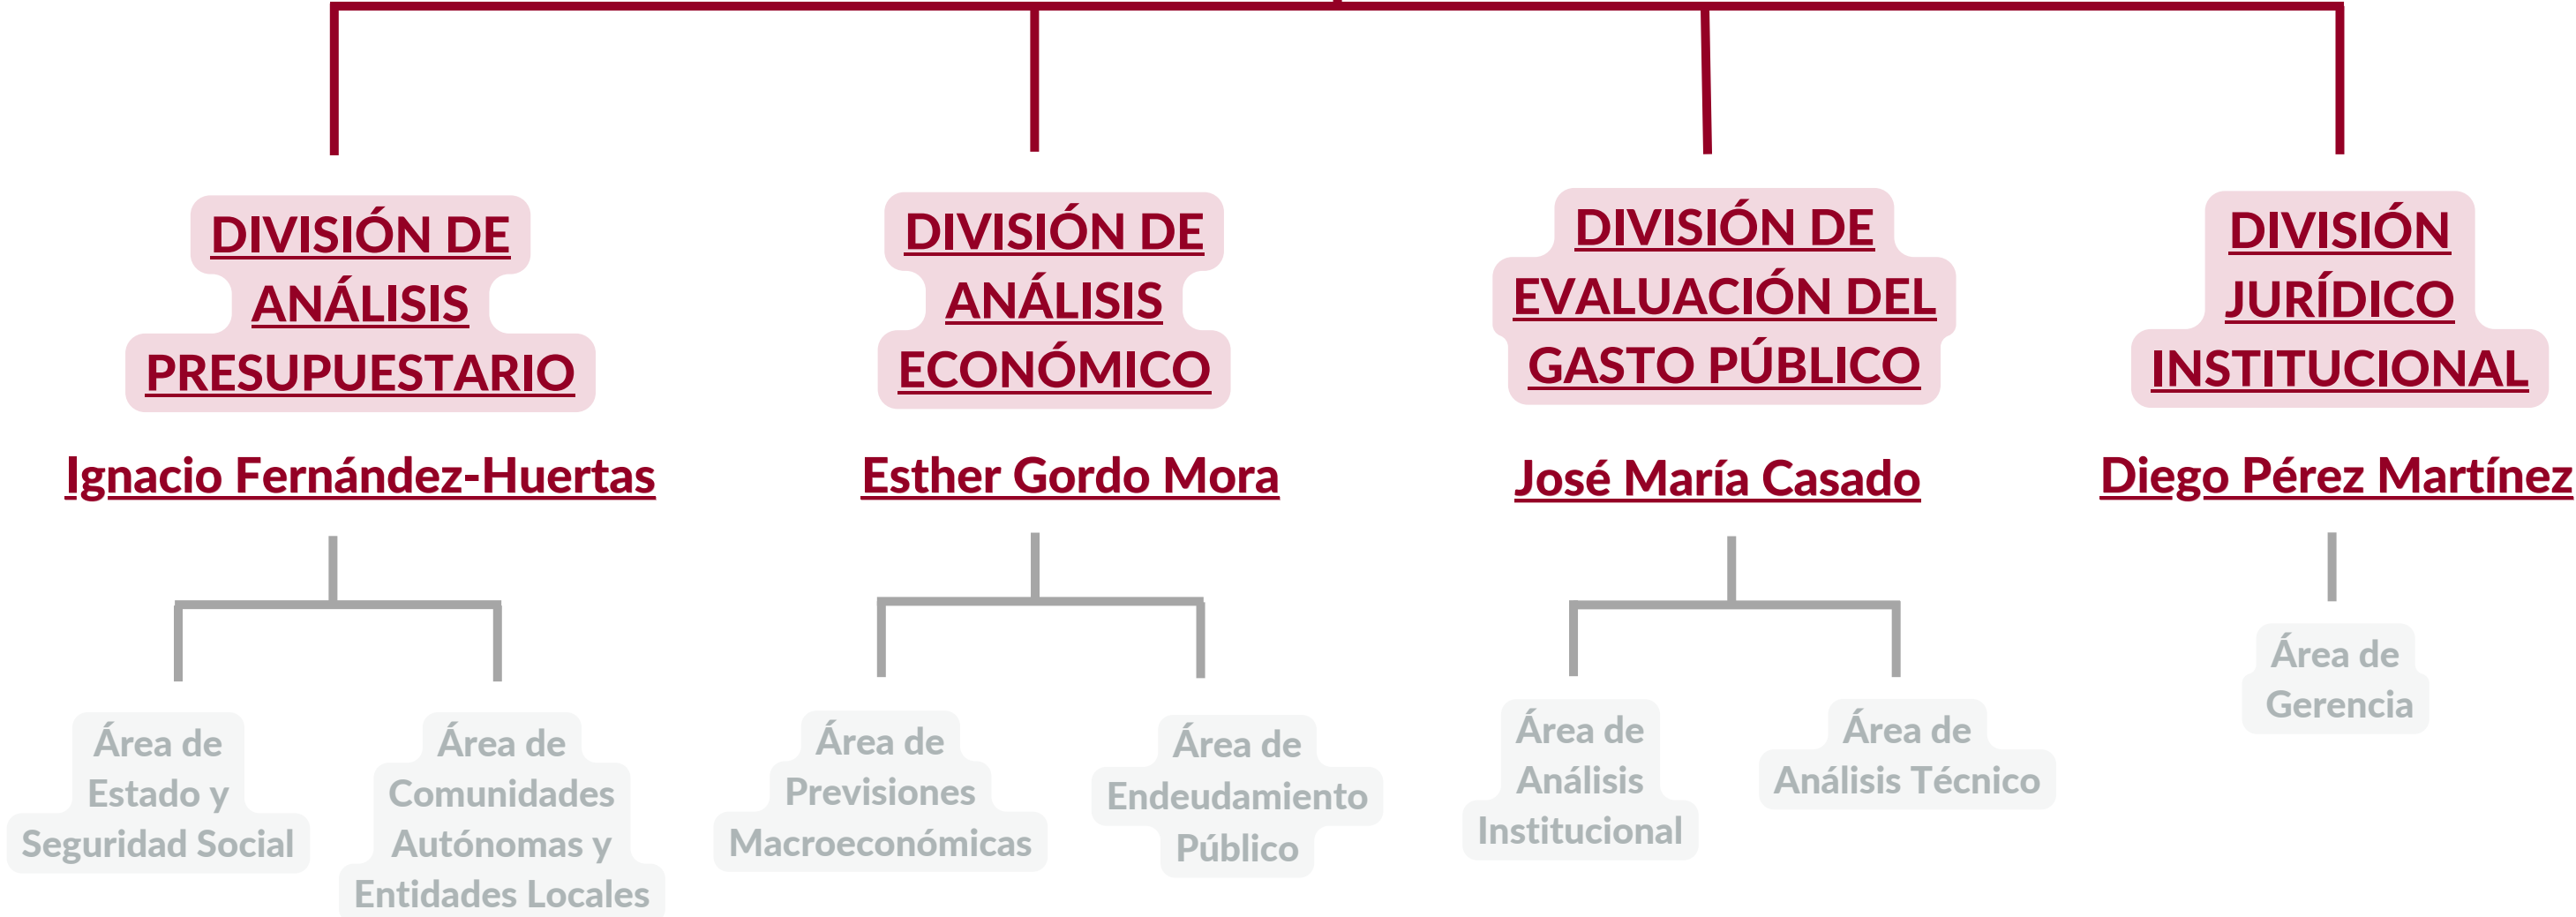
DIVISIÓN DE ANÁLISIS PRESUPUESTARIO

Ignacio Fernández-Huertas

Área de Estado y Seguridad Social

Área de Comunidades Autónomas y Entidades Locales

DIVISIÓN DE ANÁLISIS ECONÓMICO

Esther Gordo Mora

Área de Previsiones Macroeconómicas

Área de Endeudamiento Público

DIVISIÓN DE EVALUACIÓN DEL GASTO PÚBLICO

José María Casado

Área de Análisis Institucional

Área de Análisis Técnico

DIVISIÓN JURÍDICO INSTITUCIONAL

Diego Pérez Martínez

Área de Gerencia